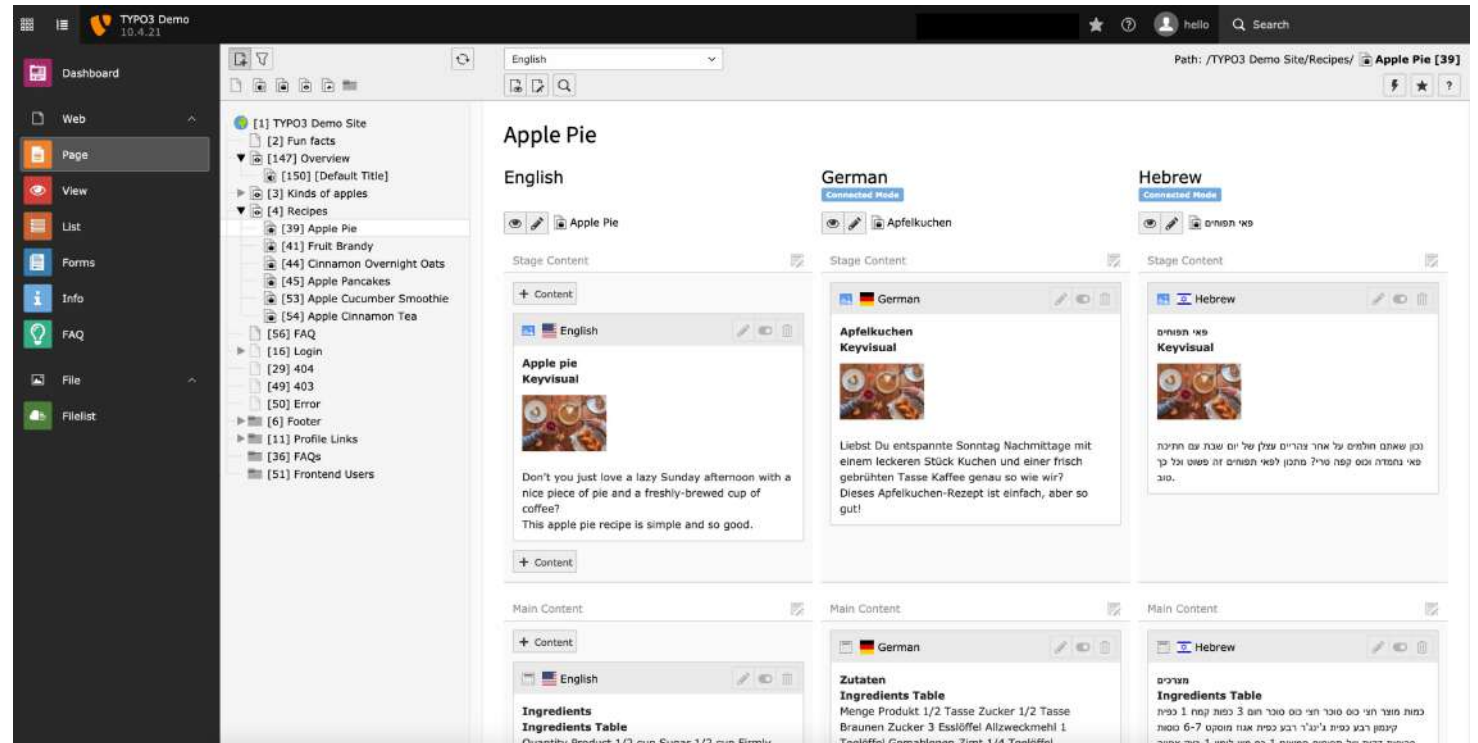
TYPO3 Demo
10.4.21

hello
Search

Dashboard
Web
Page
View
List
Forms
Info
FAQ
File
Filelist

[1] TYPO3 Demo Site
[2] Fun facts
[147] Overview
[150] [Default Title]
[3] Kinds of apples
[4] Recipes
[39] Apple Pie
[41] Fruit Brandy
[44] Cinnamon Overnight Oats
[45] Apple Pancakes
[53] Apple Cucumber Smoothie
[54] Apple Cinnamon Tea
[56] FAQ
[16] Login
[29] 404
[49] 403
[50] Error
[6] Footer
[11] Profile Links
[36] FAQs
[51] Frontend Users

English

Path: /TYPO3 Demo Site/Recipes/ Apple Pie [39]

Apple Pie

English

German
Connected Mode

Hebrew
Connected Mode

Apple Pie

Apfelkuchen

פאי תפוחים

Stage Content

Stage Content

Stage Content

+ Content

English

Apple pie
Keyvisual

Don't you just love a lazy Sunday afternoon with a nice piece of pie and a freshly-brewed cup of coffee?
This apple pie recipe is simple and so good.

+ Content

German

Apfelkuchen
Keyvisual

Liebst Du entspannte Sonntag Nachmittage mit einem leckeren Stück Kuchen und einer frisch gebrühten Tasse Kaffee genau so wie wir?
Dieses Apfelkuchen-Rezept ist einfach, aber so gut!

Hebrew

פאי תפוחים
Keyvisual

נכון שאתם חולמים על אחר צהריים עצלן של יום שבת עם חתיכת פאי נחמדה וכוס קפה טרי? מתכון לפאי תפוחים זה פשוט וכל כך טוב.

Main Content

Main Content

Main Content

+ Content

English

Ingredients
Ingredients Table
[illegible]

German

Zutaten
Ingredients Table
Menge Produkt 1/2 Tasse Zucker 1/2 Tasse Braunen Zucker 3 Esslöffel Allzweckmehl 1 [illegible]

Hebrew

מצרכים
Ingredients Table
כמות מוצר חצי כוס סוכר חצי כוס סוכר חום 3 כפות קמח 1 כפית קינמון רבע כפית ג'ינג'ר רבע כפית אגוז מוסקט 6-7 כוסות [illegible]